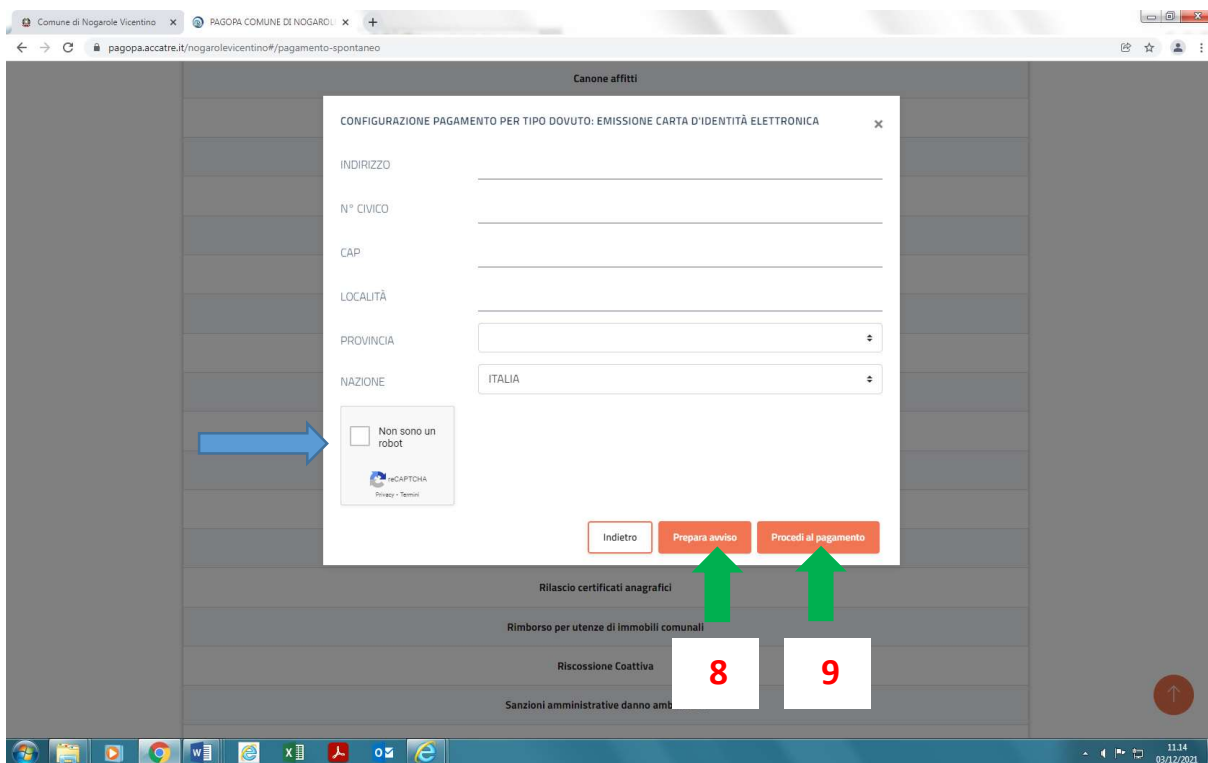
Comune di Nogarole Vicentino ×
PAGOPA COMUNE DI NOGAROL ×
+
pagopa.accatre.it/nogarolevicentino#/pagamento-spontaneo

Canone affitti

CONFIGURAZIONE PAGAMENTO PER TIPO DOVUTO: EMISSIONE CARTA D'IDENTITÀ ELETTRONICA ×

INDIRIZZO

N° CIVICO

CAP

LOCALITÀ

PROVINCIA

NAZIONE ITALIA

Non sono un robot
reCAPTCHA
Privacy - Termini

Indietro
Prepara avviso
Procedi al pagamento

Rilascio certificati anagrafici

Rimborso per utenze di immobili comunali

Riscossione Coattiva

Sanzioni amministrative danno amb

8

9

11.14
03/12/2021